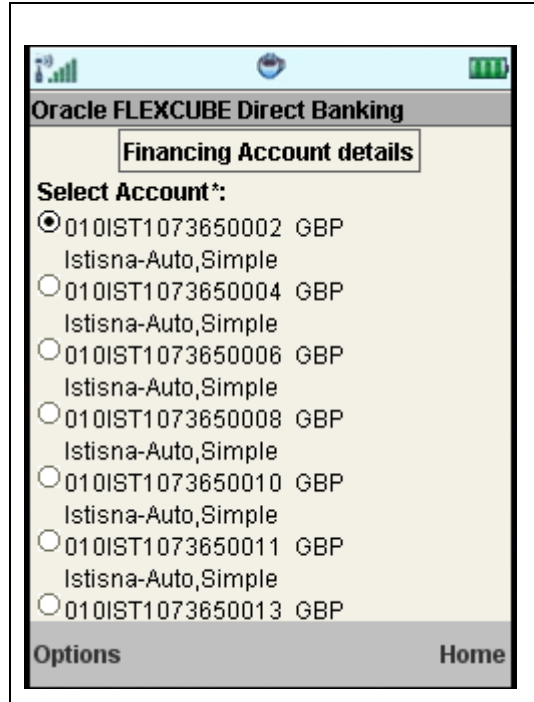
Oracle FLEXCUBE Direct Banking

Financing Account details

Select Account*:

010IST1073650002 GBP Istisna-Auto,Simple

010IST1073650004 GBP Istisna-Auto,Simple

010IST1073650006 GBP Istisna-Auto,Simple

010IST1073650008 GBP Istisna-Auto,Simple

010IST1073650010 GBP Istisna-Auto,Simple

010IST1073650011 GBP Istisna-Auto,Simple

010IST1073650013 GBP

Options Home